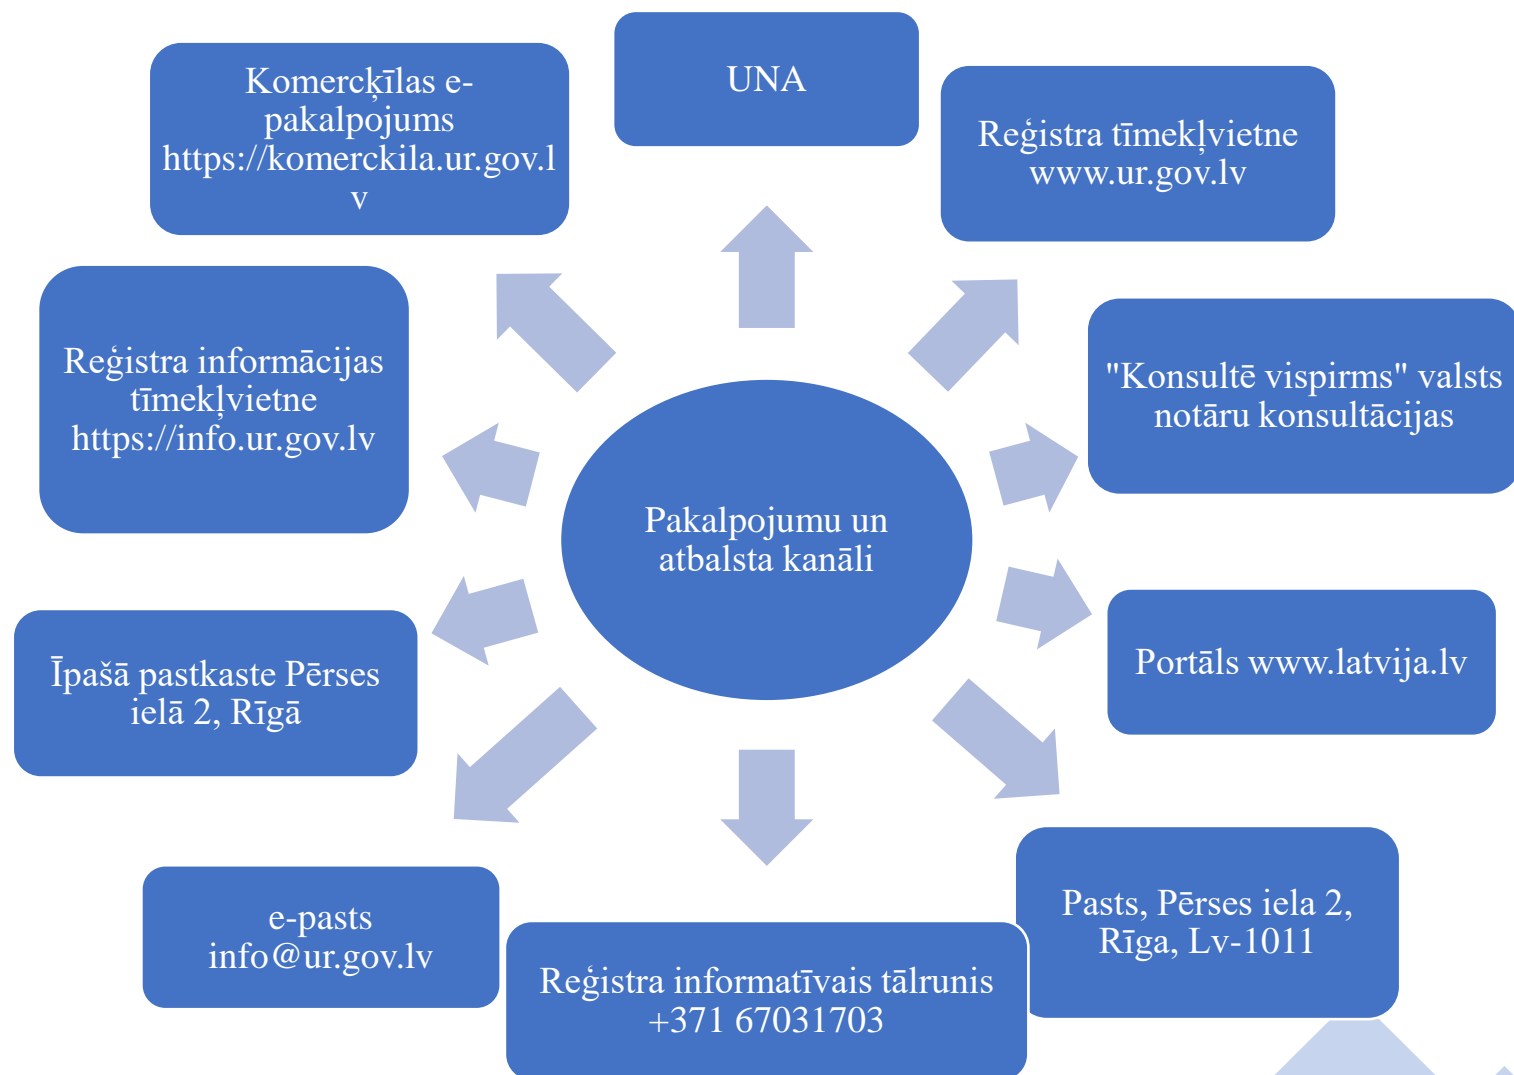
Pakalpojumu un atbalsta kanāli

UNA

Reģistra tīmekļvietne www.ur.gov.lv

"Konsultē vispirms" valsts notāru konsultācijas

Portāls www.latvija.lv

Pasts, Pērses iela 2, Rīga, Lv-1011

Reģistra informatīvais tālrunis +371 67031703

e-pasts info@ur.gov.lv

Īpašā pastkaste Pērses ielā 2, Rīgā

Reģistra informācijas tīmekļvietne https://info.ur.gov.lv

Komercķīlas e-pakalpojums https://komerckila.ur.gov.lv